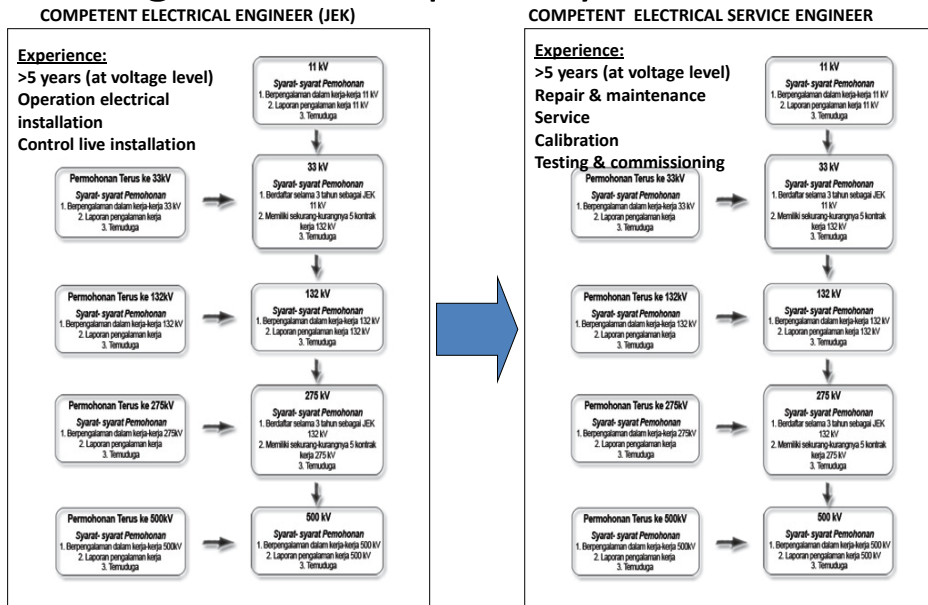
COMPETENT ELECTRICAL ENGINEER (JEK)

Experience:
>5 years (at voltage level)
Operation electrical installation
Control live installation

11 kV
Syarat- syarat Pemohonan
1. Berpengalaman dalam kerja-kerja 11 kV
2. Laporan pengalaman kerja 11 kV
3. Temuduga

Permohonan Terus ke 33kV
Syarat- syarat Pemohonan
1. Berpengalaman dalam kerja-kerja 33 kV
2. Laporan pengalaman kerja
3. Temuduga

33 kV
Syarat- syarat Pemohonan
1. Berdaftar selama 3 tahun sebagai JEK 11 kV
2. Memiliki sekurang-kurangnya 5 kontrak kerja 132 kV
3. Temuduga

Permohonan Terus ke 132kV
Syarat- syarat Pemohonan
1. Berpengalaman dalam kerja-kerja 132 kV
2. Laporan pengalaman kerja
3. Temuduga

132 kV
Syarat- syarat Pemohonan
1. Berpengalaman dalam kerja-kerja 132 kV
2. Laporan pengalaman kerja 132 kV
3. Temuduga

Permohonan Terus ke 275kV
Syarat- syarat Pemohonan
1. Berpengalaman dalam kerja-kerja 275kV
2. Laporan pengalaman kerja
3. Temuduga

275 kV
Syarat- syarat Pemohonan
1. Berdaftar selama 3 tahun sebagai JEK 132 kV
2. Memiliki sekurang-kurangnya 5 kontrak kerja 275 kV
3. Temuduga

Permohonan Terus ke 500kV
Syarat- syarat Pemohonan
1. Berpengalaman dalam kerja-kerja 500kV
2. Laporan pengalaman kerja
3. Temuduga

500 kV
Syarat- syarat Pemohonan
1. Berpengalaman dalam kerja-kerja 500 kV
2. Laporan pengalaman kerja 500 kV
3. Temuduga

COMPETENT ELECTRICAL SERVICE ENGINEER

Experience:
>5 years (at voltage level)
Repair & maintenance
Service
Calibration
Testing & commissioning

11 kV
Syarat- syarat Pemohonan
1. Berpengalaman dalam kerja-kerja 11 kV
2. Laporan pengalaman kerja 11 kV
3. Temuduga

Permohonan Terus ke 33kV
Syarat- syarat Pemohonan
1. Berpengalaman dalam kerja-kerja 33 kV
2. Laporan pengalaman kerja
3. Temuduga

33 kV
Syarat- syarat Pemohonan
1. Berdaftar selama 3 tahun sebagai JEK 11 kV
2. Memiliki sekurang-kurangnya 5 kontrak kerja 132 kV
3. Temuduga

Permohonan Terus ke 132kV
Syarat- syarat Pemohonan
1. Berpengalaman dalam kerja-kerja 132 kV
2. Laporan pengalaman kerja
3. Temuduga

132 kV
Syarat- syarat Pemohonan
1. Berpengalaman dalam kerja-kerja 132 kV
2. Laporan pengalaman kerja 132 kV
3. Temuduga

Permohonan Terus ke 275kV
Syarat- syarat Pemohonan
1. Berpengalaman dalam kerja-kerja 275kV
2. Laporan pengalaman kerja
3. Temuduga

275 kV
Syarat- syarat Pemohonan
1. Berdaftar selama 3 tahun sebagai JEK 132 kV
2. Memiliki sekurang-kurangnya 5 kontrak kerja 275 kV
3. Temuduga

Permohonan Terus ke 500kV
Syarat- syarat Pemohonan
1. Berpengalaman dalam kerja-kerja 500kV
2. Laporan pengalaman kerja
3. Temuduga

500 kV
Syarat- syarat Pemohonan
1. Berpengalaman dalam kerja-kerja 500 kV
2. Laporan pengalaman kerja 500 kV
3. Temuduga